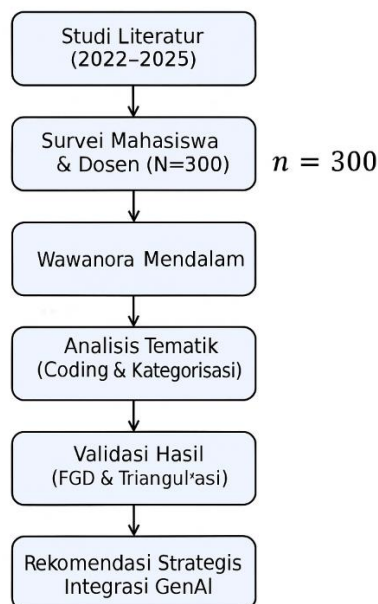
Studi Literatur (2022–2025)

Survei Mahasiswa & Dosen (N=300)

$n = 300$

Wawanora Mendalam

Analisis Tematik (Coding & Kategorisasi)

Validasi Hasil (FGD & Triangul*asi)

Rekomendasi Strategis Integrasi GenAI